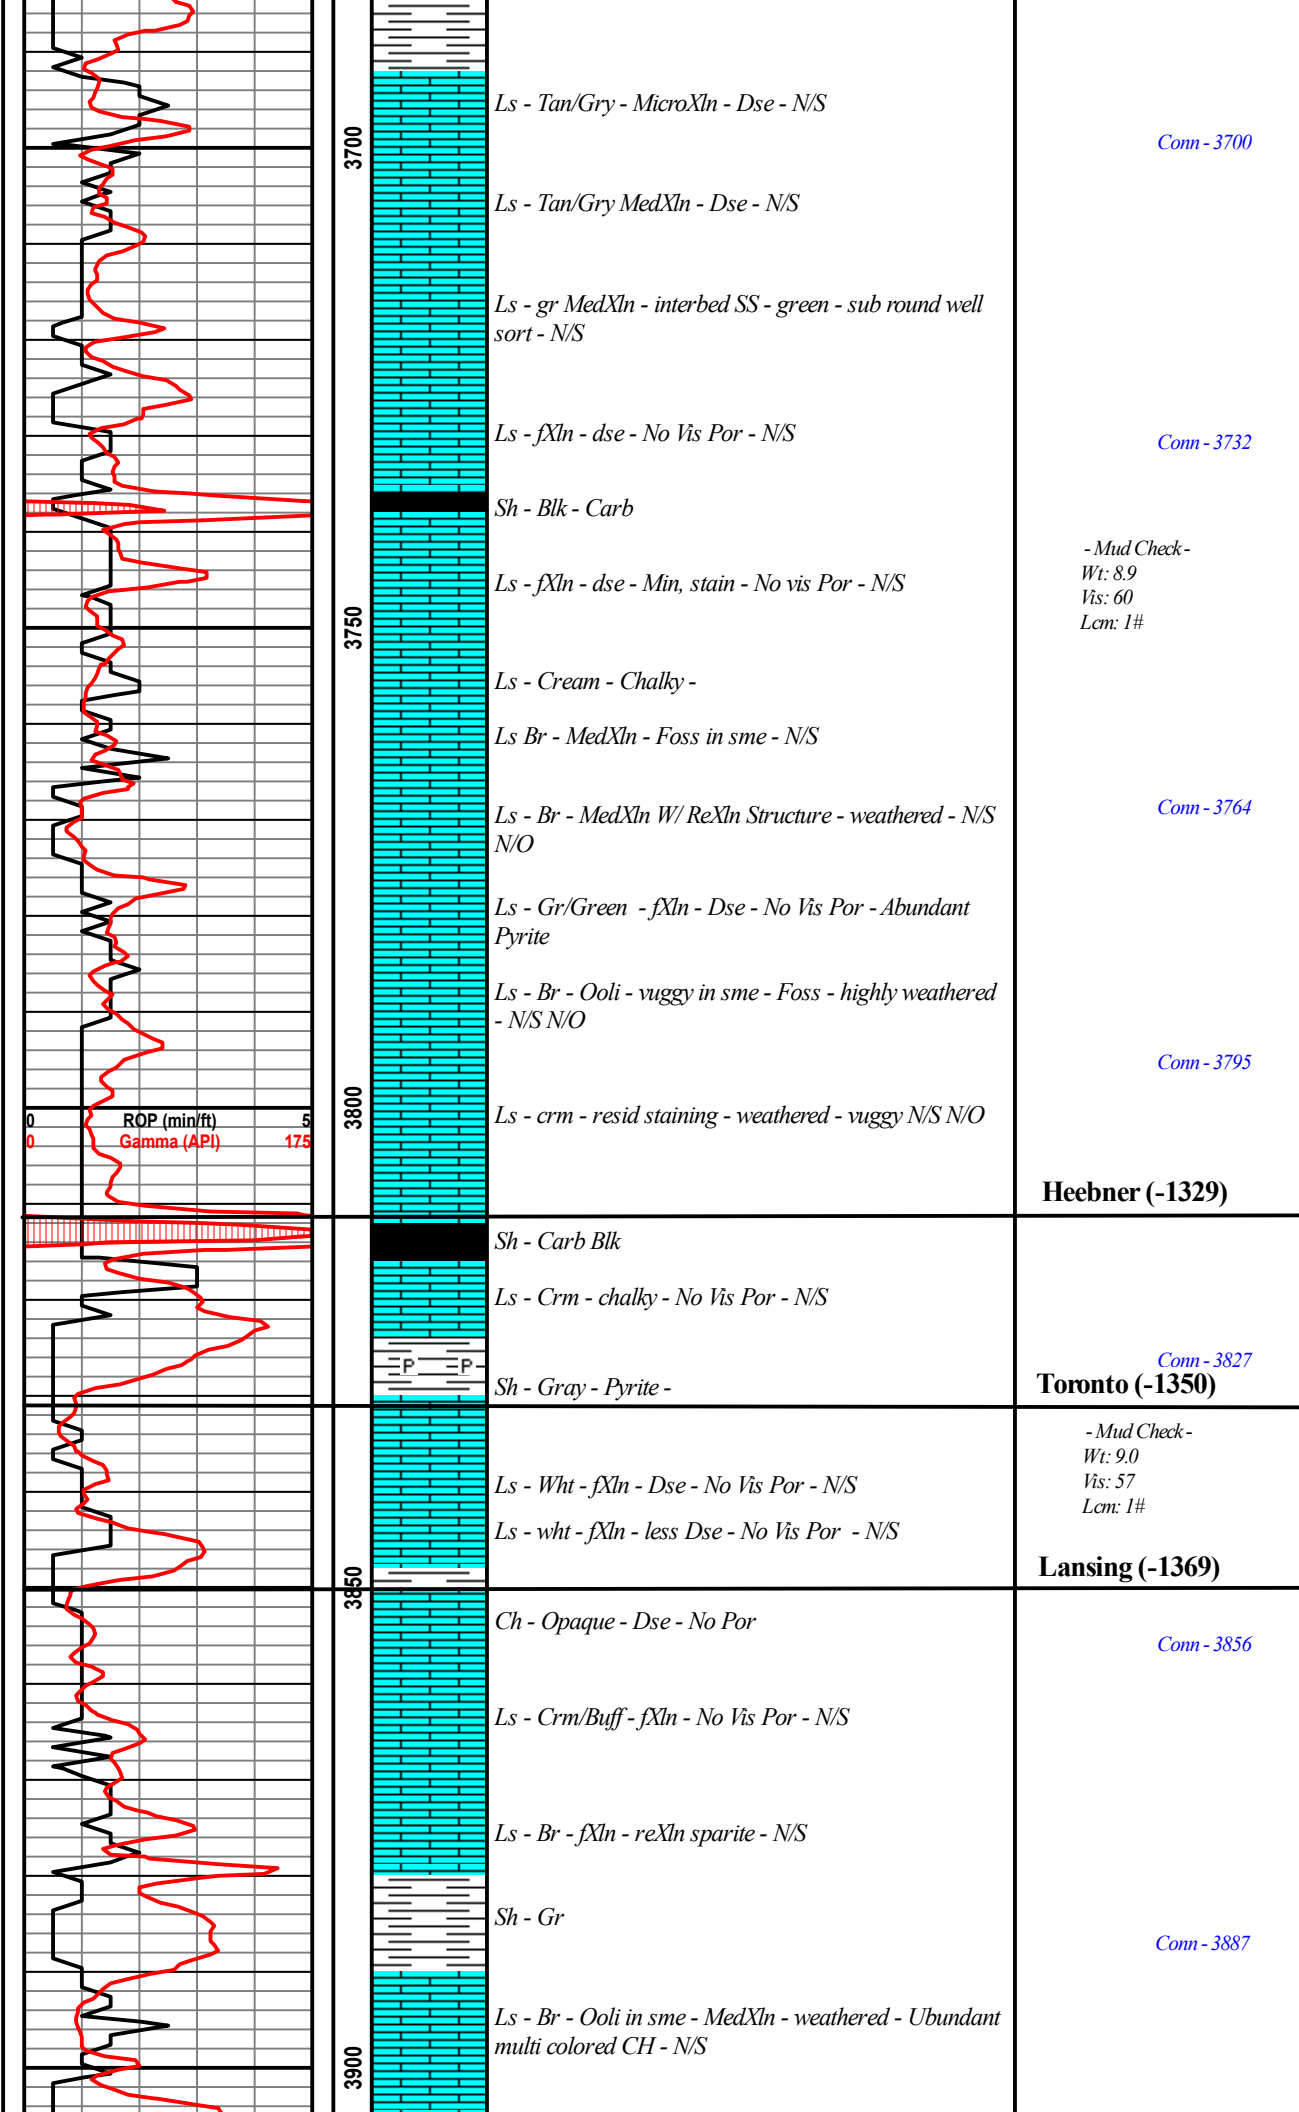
3700

Ls - Tan/Gry - MicroXln - Dse - N/S

Conn - 3700

Ls - Tan/Gry MedXln - Dse - N/S

Ls - gr MedXln - interbed SS - green - sub round well sort - N/S

Ls - fXln - dse - No Vis Por - N/S

Conn - 3732

Sh - Blk - Carb

- Mud Check -
Wt: 8.9
Vis: 60
Lcm: 1#

Ls - fXln - dse - Min, stain - No vis Por - N/S

3750

Ls - Cream - Chalky -

Ls Br - MedXln - Foss in sme - N/S

Ls - Br - MedXln W/ ReXln Structure - weathered - N/S N/O

Conn - 3764

Ls - Gr/Green - fXln - Dse - No Vis Por - Abundant Pyrite

Ls - Br - Ooli - vuggy in sme - Foss - highly weathered - N/S N/O

Conn - 3795

0 ROP (min/ft) 5
0 Gamma (API) 175

3800

Ls - crm - resid staining - weathered - vuggy N/S N/O

Heebner (-1329)

Sh - Carb Blk

Ls - Crm - chalky - No Vis Por - N/S

P P

Conn - 3827

Sh - Gray - Pyrite -

Toronto (-1350)

- Mud Check -
Wt: 9.0
Vis: 57
Lcm: 1#

Ls - Wht - fXln - Dse - No Vis Por - N/S

Ls - wht - fXln - less Dse - No Vis Por - N/S

Lansing (-1369)

3850

Ch - Opaque - Dse - No Por

Conn - 3856

Ls - Crm/Buff - fXln - No Vis Por - N/S

Ls - Br - fXln - reXln sparite - N/S

Sh - Gr

Conn - 3887

Ls - Br - Ooli in sme - MedXln - weathered - Ubundant multi colored CH - N/S

3900